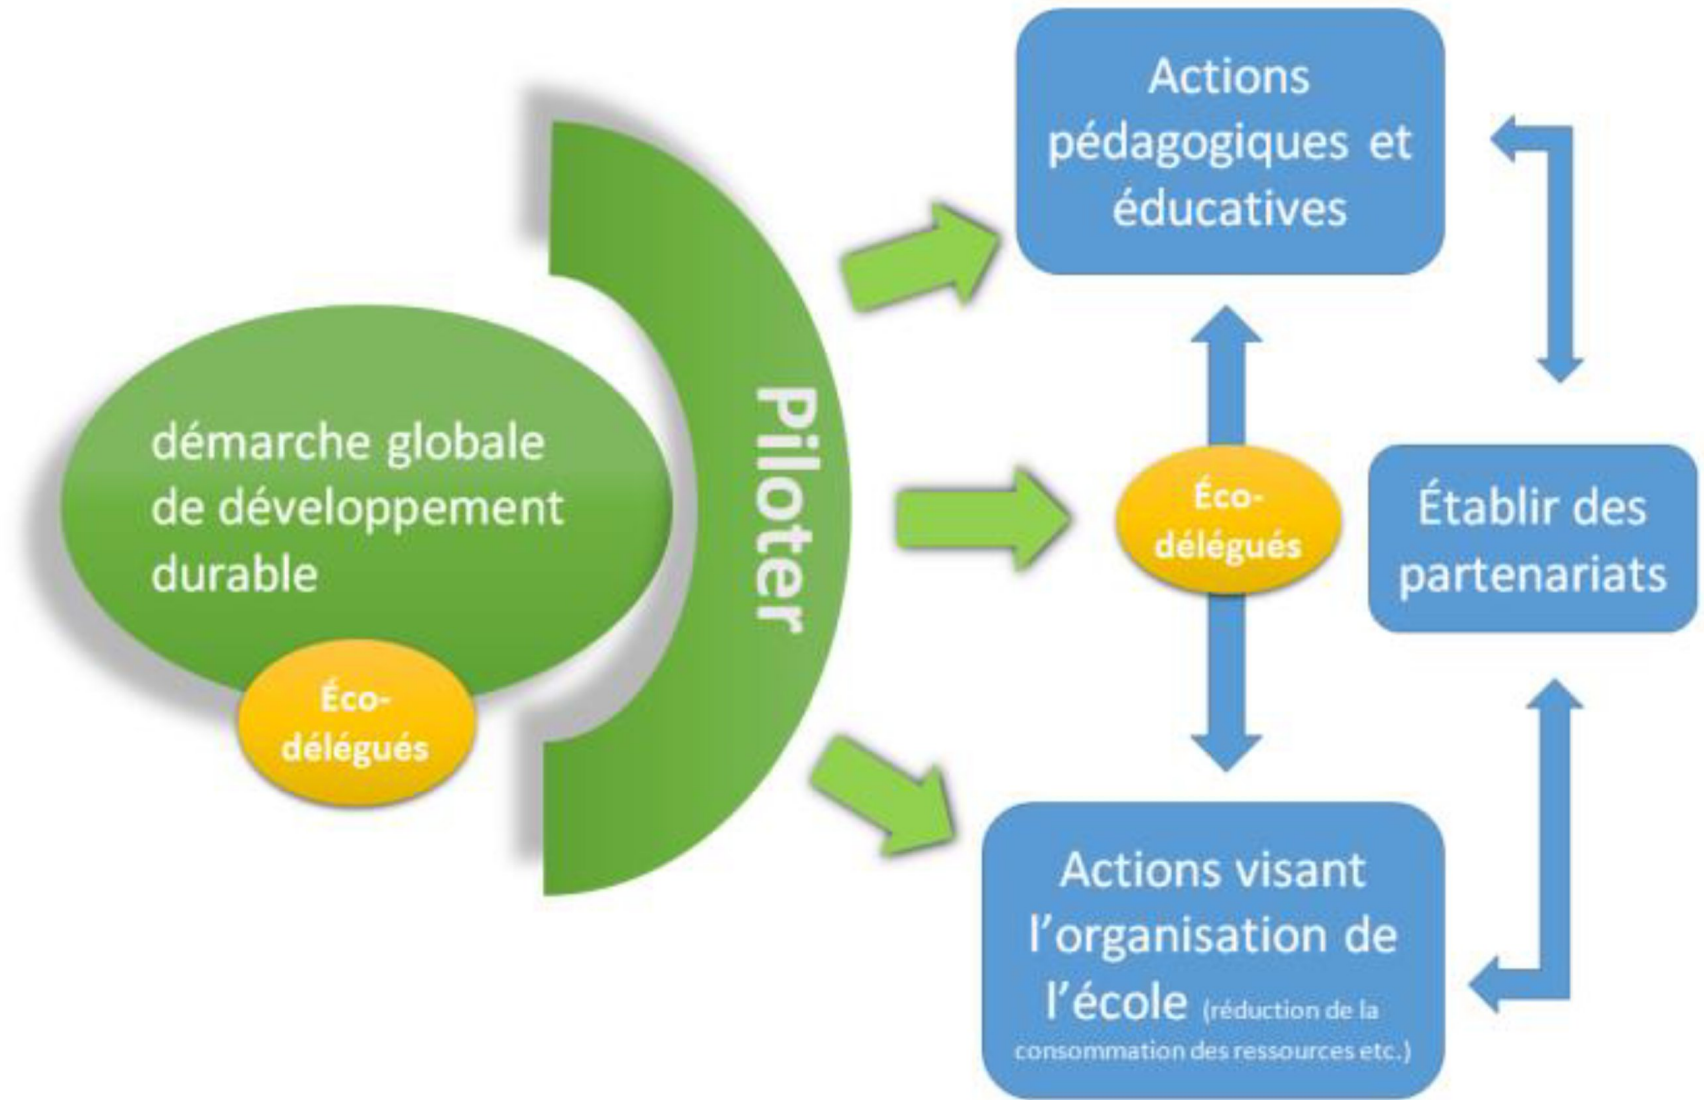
démarche globale de développement durable

Éco-délégués

Piloter

Actions pédagogiques et éducatives

Éco-délégués

Établir des partenariats

Actions visant l'organisation de l'école (réduction de la consommation des ressources etc.)